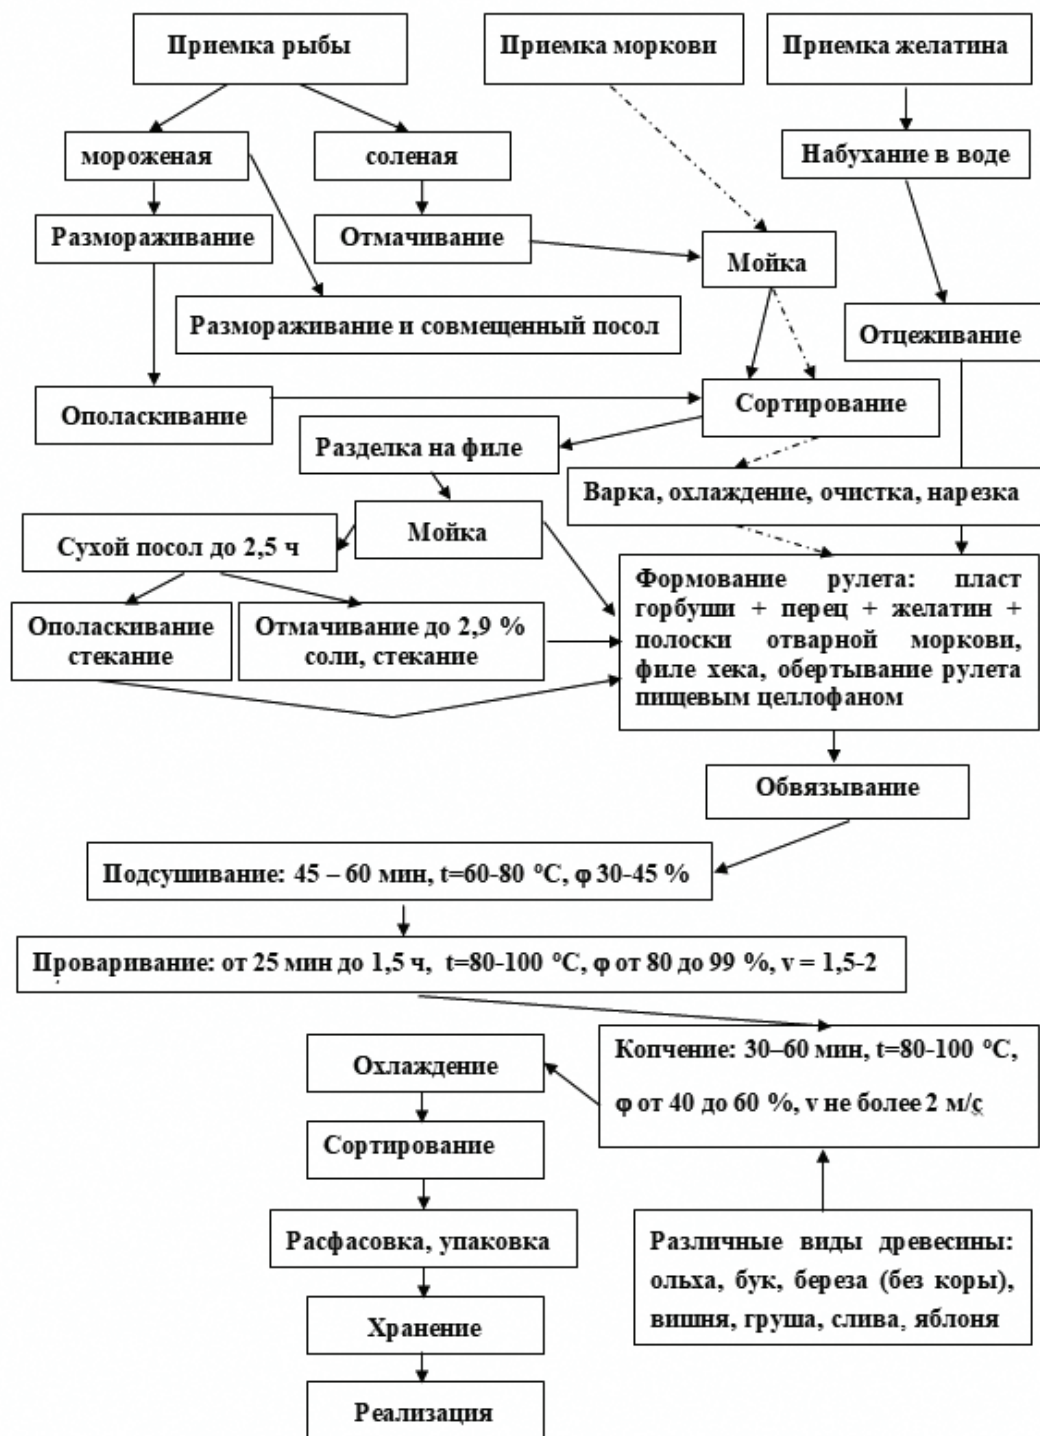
Приемка рыбы

Приемка моркови

Приемка желатина

мороженая

соленая

Набухание в воде

Размораживание

Отмачивание

Мойка

Размораживание и совмещенный посол

Отцеживание

Ополаскивание

Сортирование

Разделка на филе

Варка, охлаждение, очистка, нарезка

Мойка

Сухой посол до 2,5 ч

Формование рулета: пласт горбуши + перец + желатин + полоски отварной моркови, филе хека, обертывание рулета пищевым целлофаном

Ополаскивание стекание

Отмачивание до 2,9 % соли, стекание

Обвязывание

Подсушивание: 45 – 60 мин, t=60-80 °C, φ 30-45 %

Проваривание: от 25 мин до 1,5 ч, t=80-100 °C, φ от 80 до 99 %, v = 1,5-2

Охлаждение

Копчение: 30–60 мин, t=80-100 °C, φ от 40 до 60 %, v не более 2 м/с

Сортирование

Расфасовка, упаковка

Различные виды древесины: ольха, бук, береза (без коры), вишня, груша, слива, яблоня

Хранение

Реализация